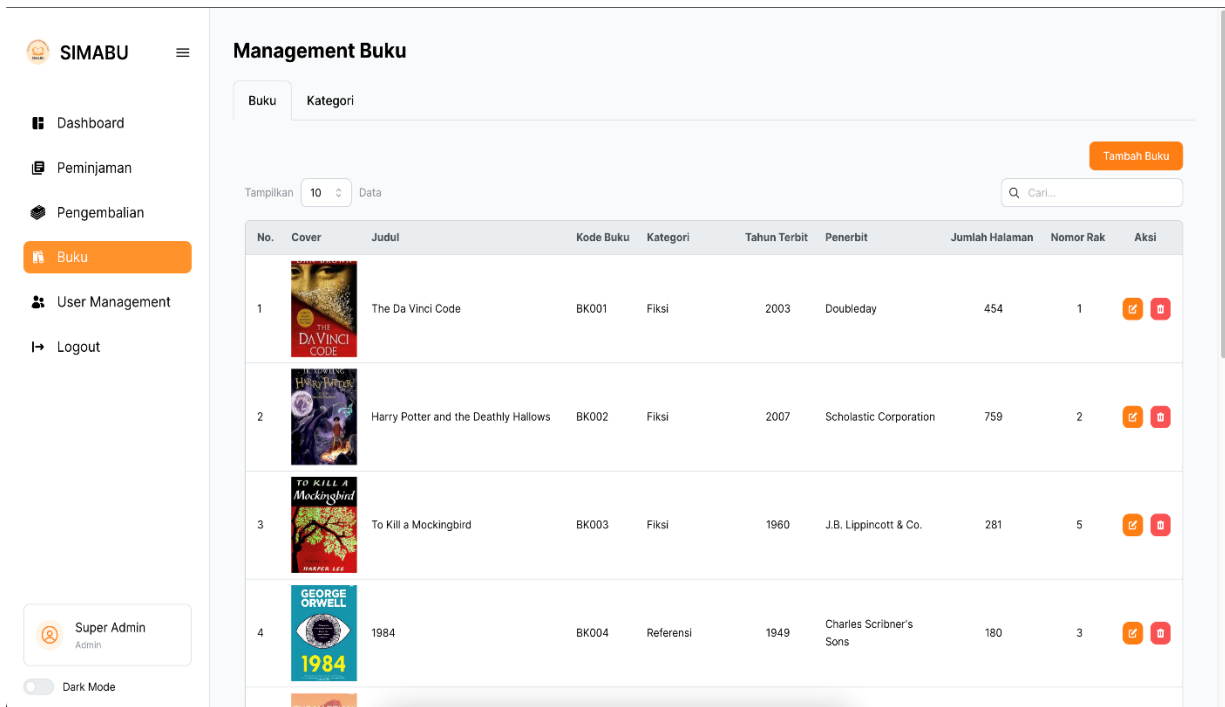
SIMABU

Dashboard
Peminjaman
Pengembalian
Buku
User Management
Logout

Super Admin
Admin

Dark Mode

Management Buku

Buku Kategori

Tambah Buku

Tampilkan 10 Data

Cari...

| No. | Cover | Judul | Kode Buku | Kategori | Tahun Terbit | Penerbit | Jumlah Halaman | Nomor Rak | Aksi |
|---|---|---|---|---|---|---|---|---|---|
| 1 | THE DA VINCI CODE | The Da Vinci Code | BK001 | Fiksi | 2003 | Doubleday | 454 | 1 | |
| 2 | HARRY POTTER | Harry Potter and the Deathly Hallows | BK002 | Fiksi | 2007 | Scholastic Corporation | 759 | 2 | |
| 3 | TO KILL A Mockingbird HARPER LEE | To Kill a Mockingbird | BK003 | Fiksi | 1960 | J.B. Lippincott & Co. | 281 | 5 | |
| 4 | GEORGE ORWELL 1984 | 1984 | BK004 | Referensi | 1949 | Charles Scribner's Sons | 180 | 3 | |